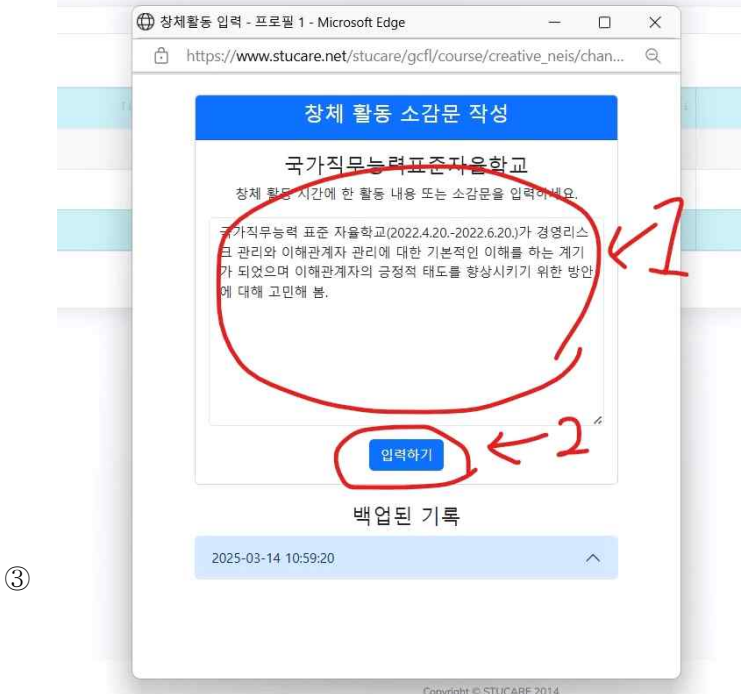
창체활동 입력 - 프로필 1 - Microsoft Edge

https://www.stucare.net/stucare/gcfl/course/creative_neis/chan...

창체 활동 소감문 작성

국가직무능력표준자율학교

창체 활동 시간에 한 활동 내용 또는 소감문을 입력하세요.

국가직무능력 표준 자율학교(2022.4.20.-2022.6.20.)가 경영리스크 관리와 이해관계자 관리에 대한 기본적인 이해를 하는 계기가 되었으며 이해관계자의 긍정적 태도를 향상시키기 위한 방안에 대해 고민해 봄.

1

입력하기

2

백업된 기록

2025-03-14 10:59:20

③

Copyright © STUCARE 2014